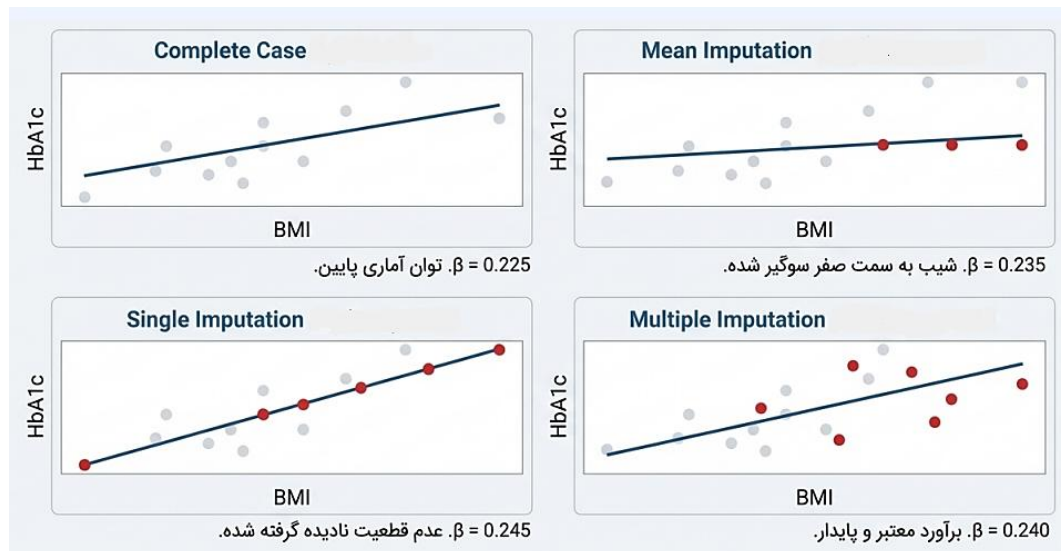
Complete Case

HbA1c

BMI

β = 0.225. توان آماری پایین.

Mean Imputation

HbA1c

BMI

β = 0.235. شیب به سمت صفر سوگیر شده.

Single Imputation

HbA1c

BMI

β = 0.245. عدم قطعیت نادیده گرفته شده.

Multiple Imputation

HbA1c

BMI

β = 0.240. برآورد معتبر و پایدار.